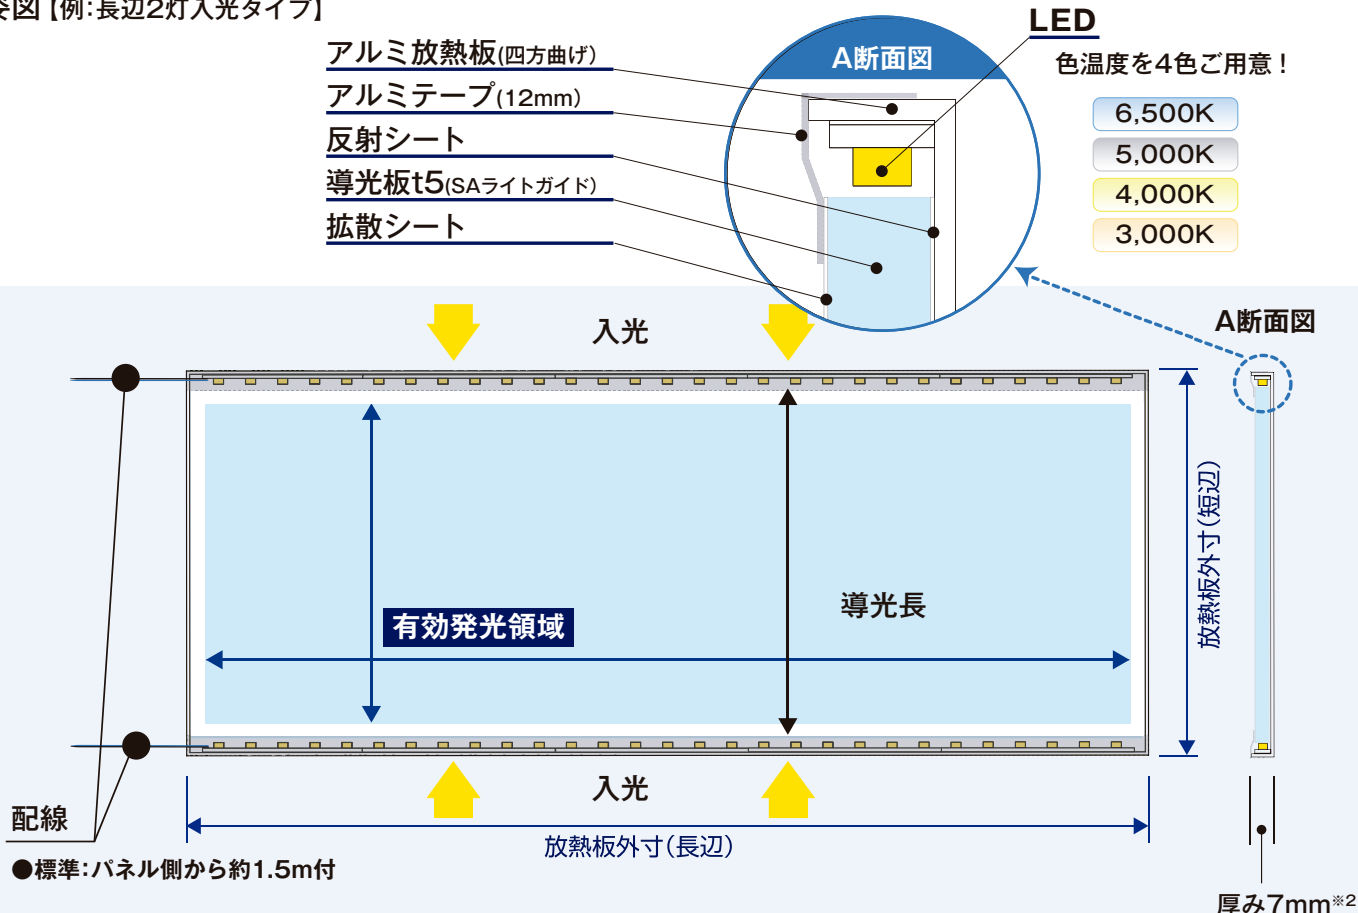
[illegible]図【例:長辺2灯入光タイプ】

アルミ放熱板(四方曲げ)
アルミテープ(12mm)
反射シート
導光板t5(SAライトガイド)
拡散シート

A断面図

LED

色温度を4色ご用意！

6,500K
5,000K
4,000K
3,000K

入光

A断面図

有効発光領域

導光長

放熱板外寸(短辺)

入光

配線

●標準:パネル側から約1.5m付

放熱板外寸(長辺)

厚み7mm※2